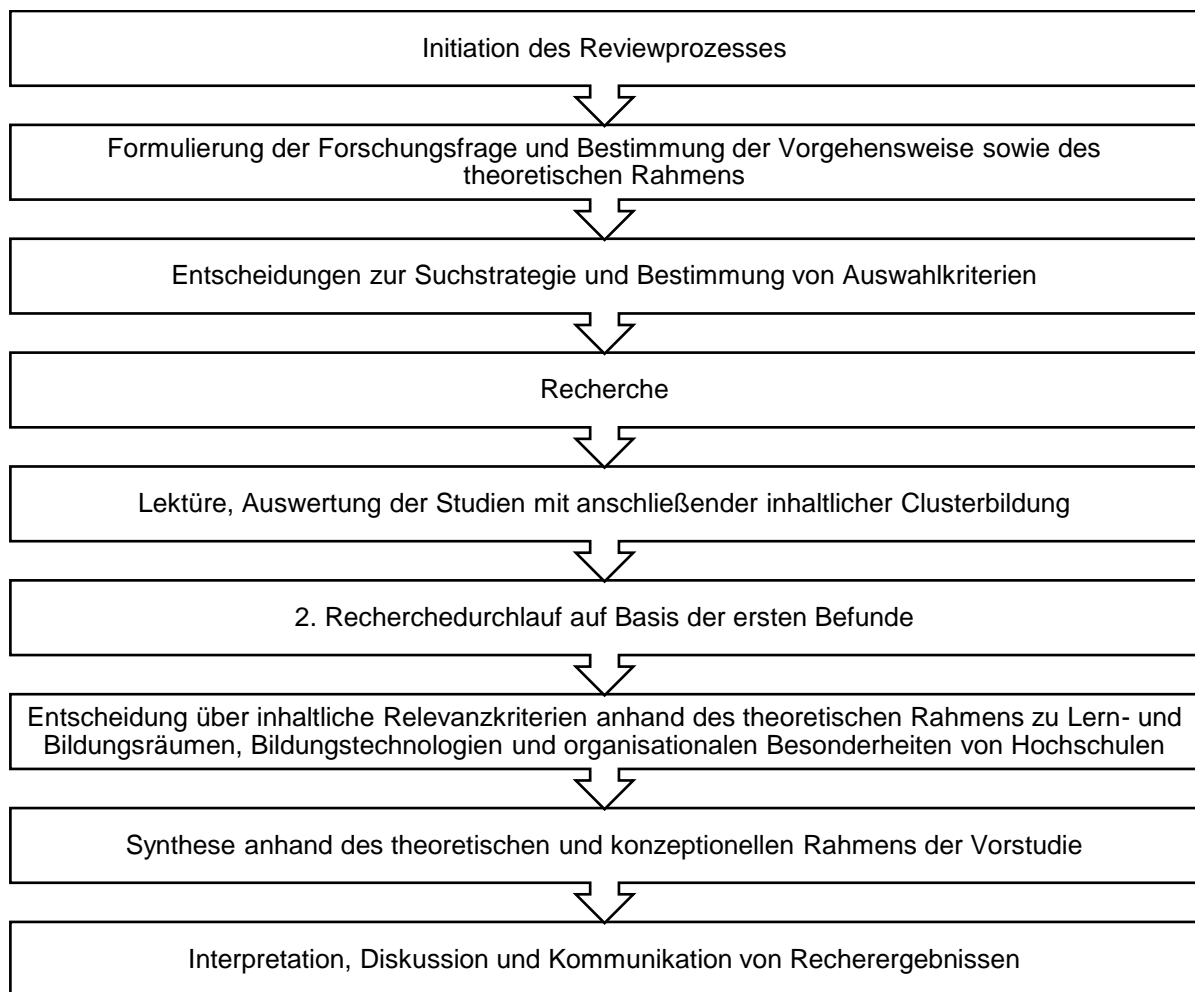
Initiation des Reviewprozesses

Formulierung der Forschungsfrage und Bestimmung der Vorgehensweise sowie des theoretischen Rahmens

Entscheidungen zur Suchstrategie und Bestimmung von Auswahlkriterien

Recherche

Lektüre, Auswertung der Studien mit anschließender inhaltlicher Clusterbildung

2. Recherchedurchlauf auf Basis der ersten Befunde

Entscheidung über inhaltliche Relevanzkriterien anhand des theoretischen Rahmens zu Lern- und Bildungsräumen, Bildungstechnologien und organisationalen Besonderheiten von Hochschulen

Synthese anhand des theoretischen und konzeptionellen Rahmens der Vorstudie

Interpretation, Diskussion und Kommunikation von Recherergebnissen